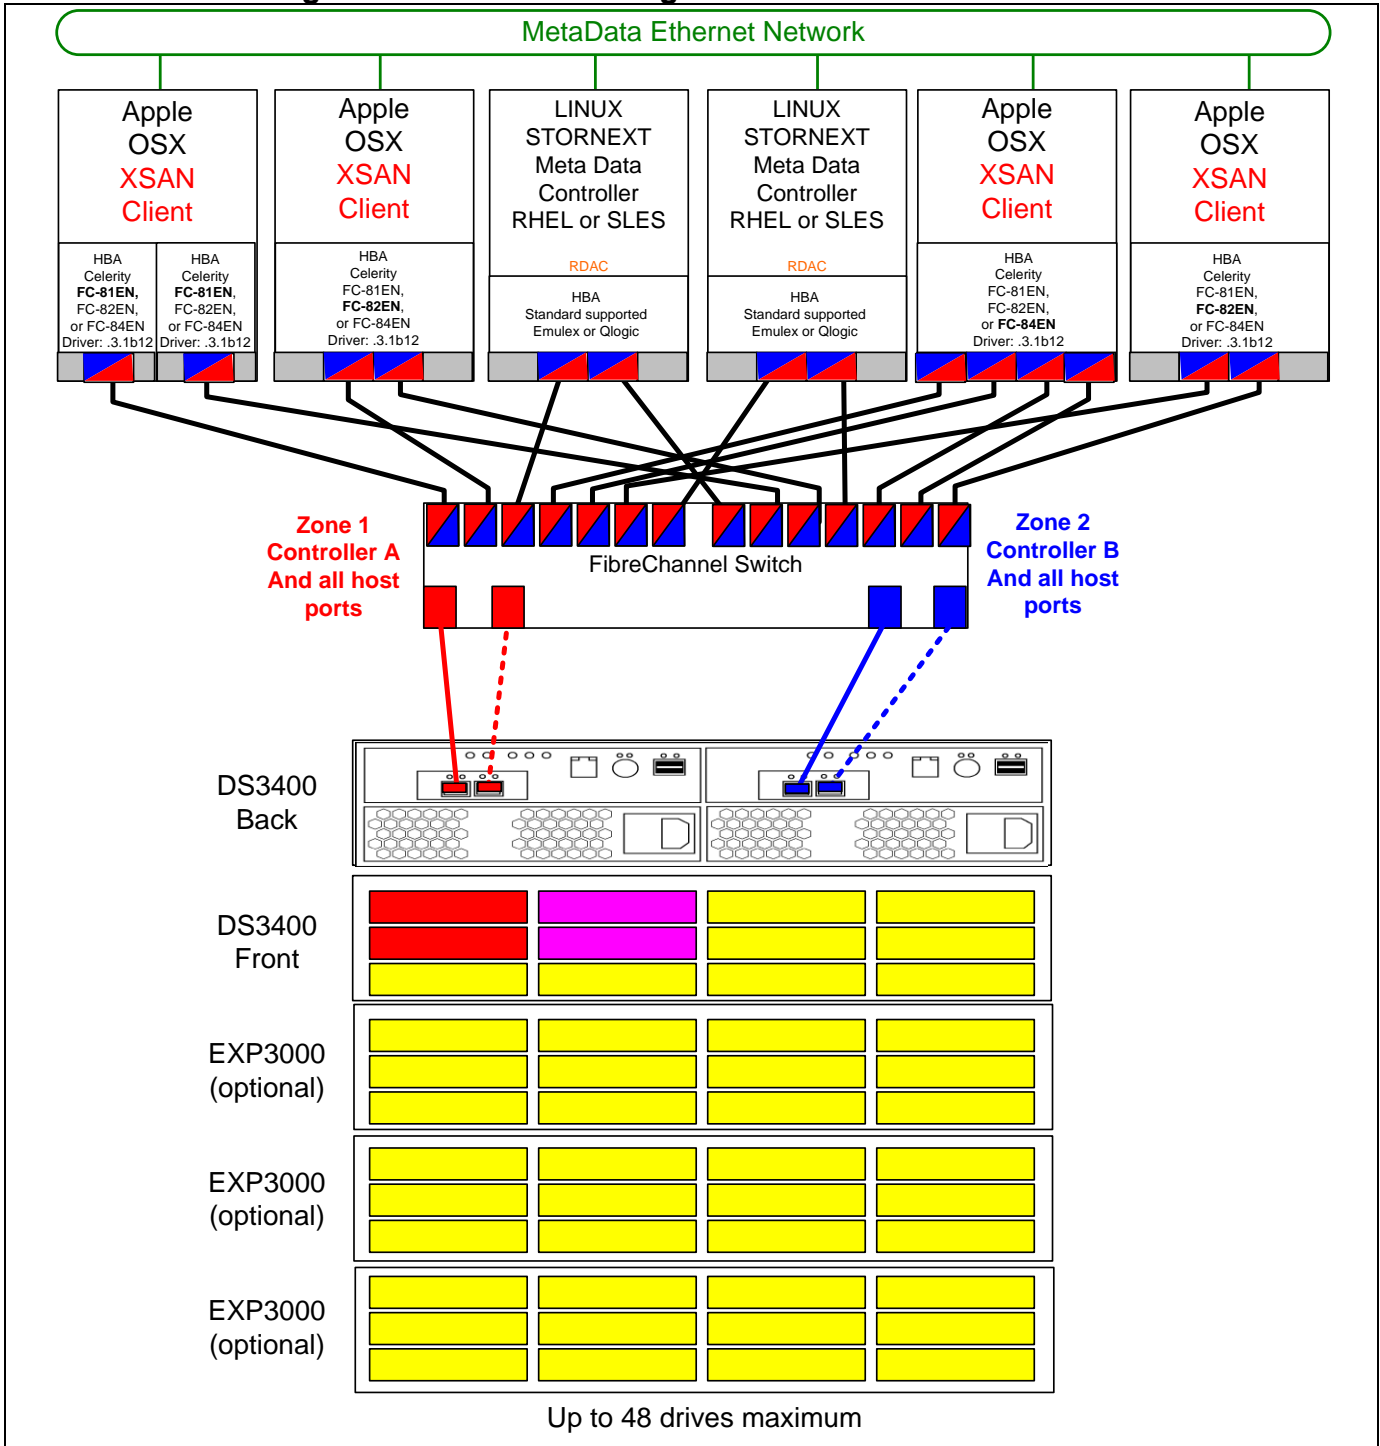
MetaData Ethernet Network

Apple OSX XSAN Client

HBA Celerity FC-81EN, FC-82EN, or FC-84EN Driver: .3.1b12

HBA Celerity FC-81EN, FC-82EN, or FC-84EN Driver: .3.1b12

Apple OSX XSAN Client

HBA Celerity FC-81EN, FC-82EN, or FC-84EN Driver: .3.1b12

LINUX STORNEXT Meta Data Controller RHEL or SLES

RDAC

HBA Standard supported Emulex or Qlogic

LINUX STORNEXT Meta Data Controller RHEL or SLES

RDAC

HBA Standard supported Emulex or Qlogic

Apple OSX XSAN Client

HBA Celerity FC-81EN, FC-82EN, or FC-84EN Driver: .3.1b12

Apple OSX XSAN Client

HBA Celerity FC-81EN, FC-82EN, or FC-84EN Driver: .3.1b12

Zone 1 Controller A And all host ports

FibreChannel Switch

Zone 2 Controller B And all host ports

DS3400 Back

DS3400 Front

EXP3000 (optional)

EXP3000 (optional)

EXP3000 (optional)

Up to 48 drives maximum